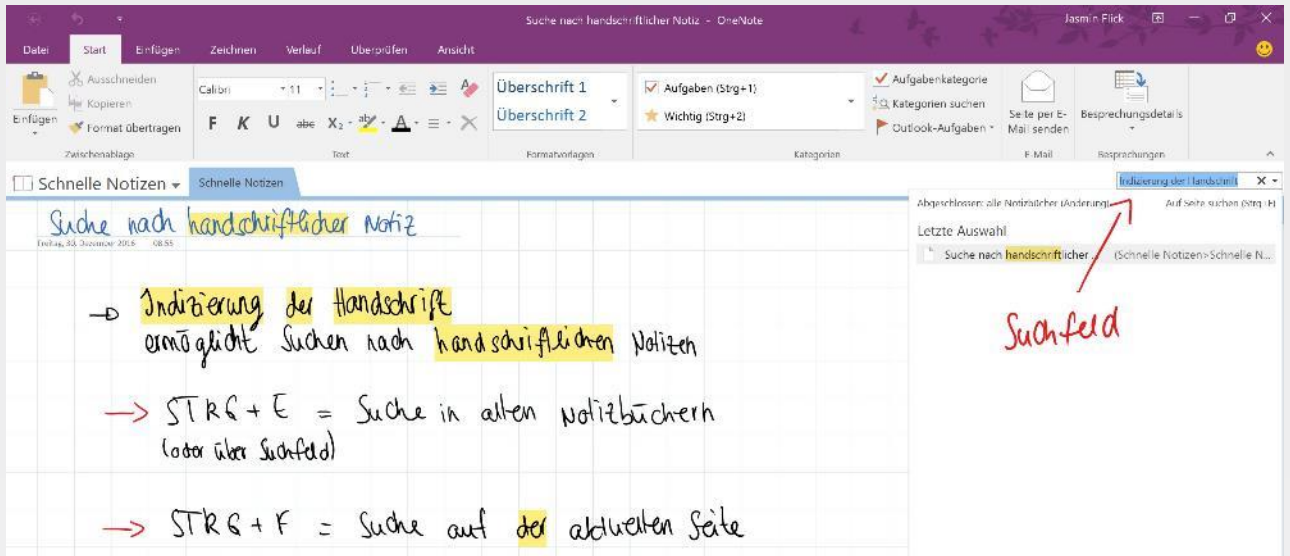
Suche nach handschriftlicher Notiz - OneNote

Jasmin Flick

Datei | Start | Einfügen | Zeichnen | Verlauf | Überprüfen | Ansicht

Einfügen
Ausschneiden
Kopieren
Format übertragen
Zwischenablage

Calibri
11
F K U abc $X_2$ A
Text

Überschrift 1
Überschrift 2
Formatvorlagen

Aufgaben (Strg+1)
Wichtig (Strg+2)
Kategorien

Aufgabenkategorie
Kategorien suchen
Outlook-Aufgaben

Seite per E-Mail senden
E-Mail

Besprechungsdetails
Besprechungen

Schnelle Notizen
Schnelle Notizen

Indizierung der Handschrift

Abgeschlossen: alle Notizbücher (Änderung)
Auf Seite suchen (Strg+F)

Letzte Auswahl

Suche nach handschriftlicher ... (Schnelle Notizen>Schnelle N...

Suche nach handschriftlicher Notiz

Freitag, 30. Dezember 2016 08:55

-> Indizierung der Handschrift
ermöglicht Suchen nach handschriftlichen Notizen

-> STRG + E = Suche in allen Notizbüchern
(oder über Suchfeld)

-> STRG + F = Suche auf der aktuellen Seite

Suchfeld